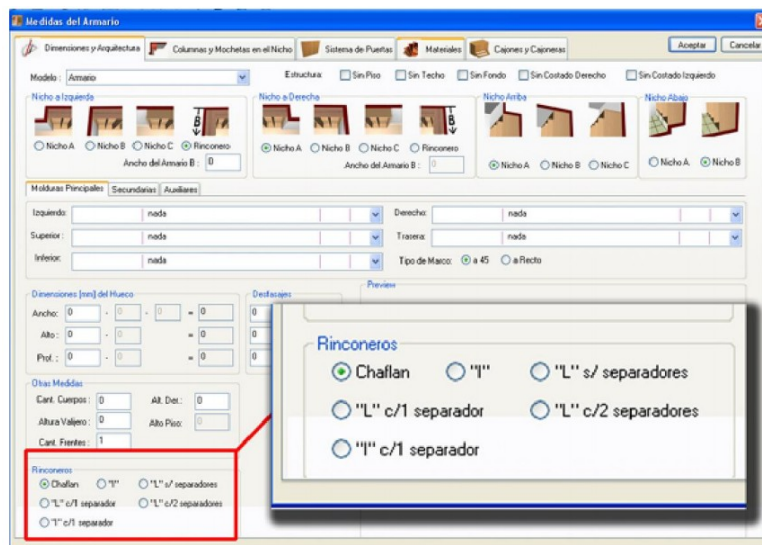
Medidas del Armario

Dimensiones y Arquitectura | Columnas y Mochetas en el Nicho | Sistema de Puertas | Materiales | Cajones y Cajoneras

Aceptar | Cancelar

Modelo : Armario

Estructura: Sin Piso | Sin Techo | Sin Fondo | Sin Costado Derecho | Sin Costado Izquierdo

Nicho a Izquierda
Nicho A | Nicho B | Nicho C | Rinconero
Ancho del Armario B : 0

Nicho a Derecha
Nicho A | Nicho B | Nicho C | Rinconero
Ancho del Armario B : 0

Nicho Arriba
Nicho A | Nicho B | Nicho C

Nicho Abajo
Nicho A | Nicho B

Molduras Principales | Secundarias | Auxiliares

Izquierdo: nada
Derecho: nada
Superior: nada
Trasera: nada
Inferior: nada
Tipo de Marco: a 45 | a Recto

Dimensiones [mm] del Hueco
Ancho: 0 - 0 - 0 = 0
Alto: 0 - 0 = 0
Prof.: 0 - 0 = 0

Desfasajes
0
0
0

Preview

Otras Medidas
Cant. Cuerpos: 0
Alt. Der.: 0
Altura Valijero: 0
Alto Piso: 0
Cant. Frentes: 1

Rinconeros
Chaflan | "I" | "L" s/ separadores
"L" c/1 separador | "L" c/2 separadores
"I" c/1 separador

Rinconeros
Chaflan | "I" | "L" s/ separadores
"L" c/1 separador | "L" c/2 separadores
"I" c/1 separador